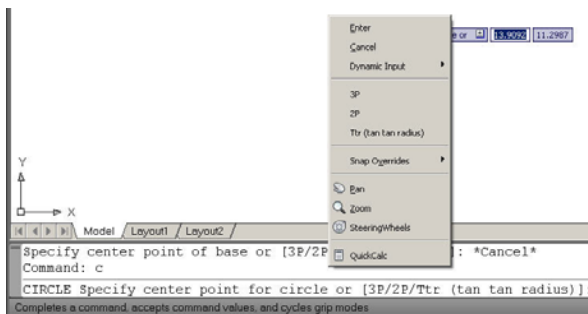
Enter
Cancel
Dynamic Input
3P
2P
Ttr (tan tan radius)
Snap Overrides
Pan
Zoom
SteeringWheels
QuickCalc

e or
13.9092
11.2987

Y
X
Model
Layout1
Layout2

Specify center point of base or [3P/2P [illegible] : *Cancel*
Command: c
CIRCLE Specify center point for circle or [3P/2P/Ttr (tan tan radius)]

Completes a command, accepts command values, and cycles grip modes